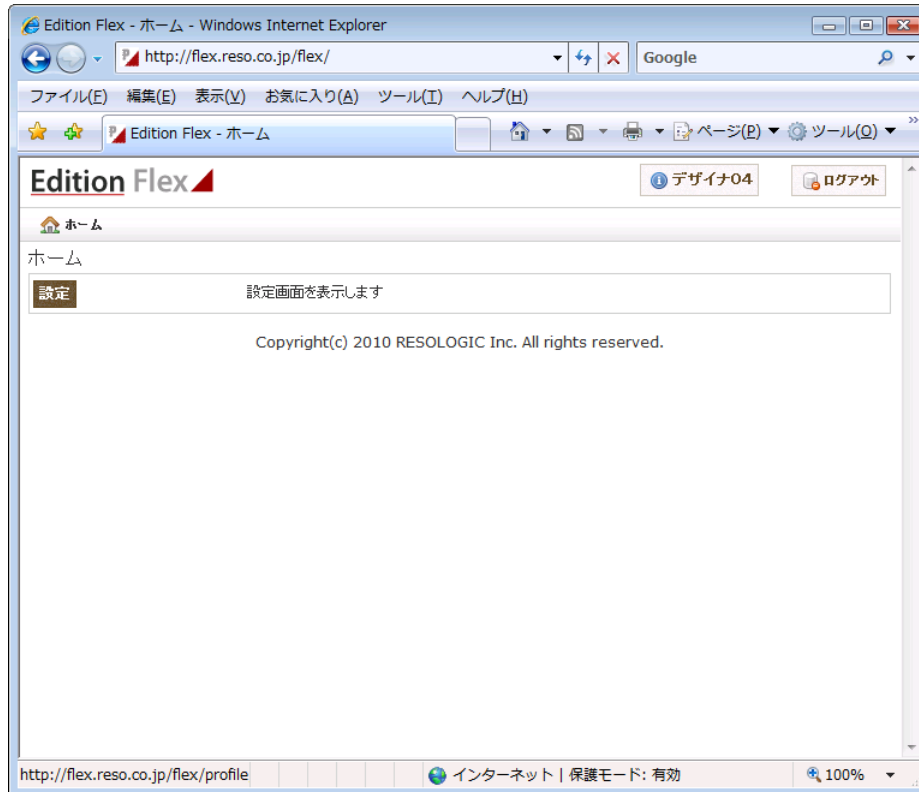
Edition Flex - ホーム - Windows Internet Explorer

http://flex.reso.co.jp/flex/

Google

ファイル(F) 編集(E) 表示(V) お気に入り(A) ツール(T) ヘルプ(H)

Edition Flex - ホーム

ページ(P) ツール(O)

Edition Flex

デザイナ04

ログアウト

ホーム

ホーム

| 設定 | 設定画面を表示します |
|---|---|

Copyright(c) 2010 RESOLOGIC Inc. All rights reserved.

http://flex.reso.co.jp/flex/profile

インターネット | 保護モード: 有効

100%